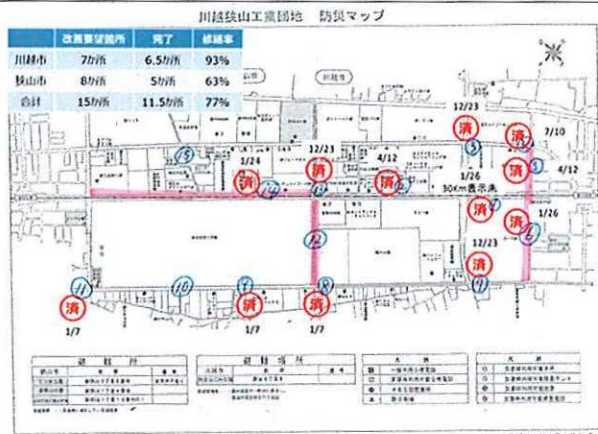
川越狭山工業団地　防災マップ

| | 改善要望箇所 | 完了 | 修繕率 |
|---|---|---|---|
| 川越市 | 7カ所 | 6.5カ所 | 93% |
| 狭山市 | 8カ所 | 5カ所 | 63% |
| 合計 | 15カ所 | 11.5カ所 | 77% |

川越市

12/23

済

済

7/10

1/24

12/23

4/12

1/26

済

4/12

済

済

済

30Km表示夫

済

済

1/26

12/23

済

済

1/7

1/7

1/7

避難所

避難場所

凡例

凡例